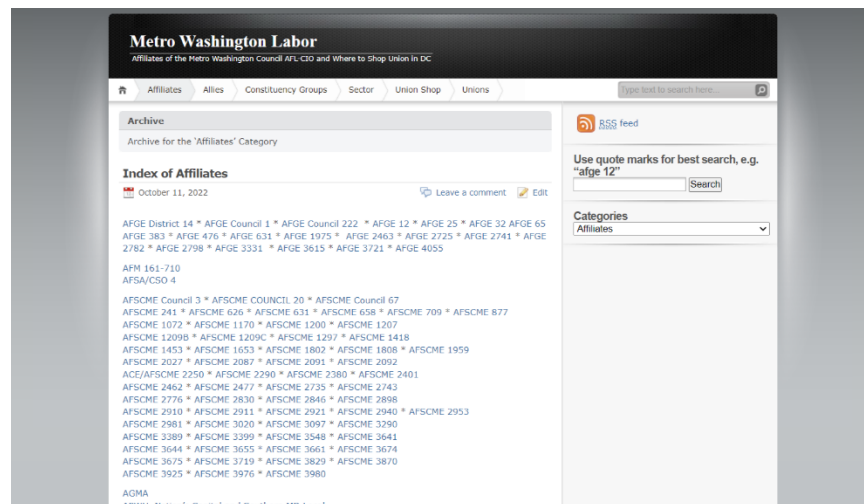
Metro Washington Labor

Affiliates of the Metro Washington Council AFL-CIO and Where to Shop Union in DC

Affiliates Allies Constituency Groups Sector Union Shop Unions

Type text to search here...

Archive

Archive for the 'Affiliates' Category

Index of Affiliates

October 11, 2022

Leave a comment Edit

AFGE District 14 * AFGE Council 1 * AFGE Council 222 * AFGE 12 * AFGE 25 * AFGE 32 AFGE 65 AFGE 383 * AFGE 476 * AFGE 631 * AFGE 1975 * AFGE 2463 * AFGE 2725 * AFGE 2741 * AFGE 2782 * AFGE 2798 * AFGE 3331 * AFGE 3615 * AFGE 3721 * AFGE 4055

AFM 161-710
AFSA/CSO 4

AFSCME Council 3 * AFSCME COUNCIL 20 * AFSCME Council 67
AFSCME 241 * AFSCME 626 * AFSCME 631 * AFSCME 658 * AFSCME 709 * AFSCME 877
AFSCME 1072 * AFSCME 1170 * AFSCME 1200 * AFSCME 1207
AFSCME 1209B * AFSCME 1209C * AFSCME 1297 * AFSCME 1418
AFSCME 1453 * AFSCME 1653 * AFSCME 1802 * AFSCME 1808 * AFSCME 1959
AFSCME 2027 * AFSCME 2087 * AFSCME 2091 * AFSCME 2092
ACE/AFSCME 2250 * AFSCME 2290 * AFSCME 2380 * AFSCME 2401
AFSCME 2462 * AFSCME 2477 * AFSCME 2735 * AFSCME 2743
AFSCME 2776 * AFSCME 2830 * AFSCME 2846 * AFSCME 2898
AFSCME 2910 * AFSCME 2911 * AFSCME 2921 * AFSCME 2940 * AFSCME 2953
AFSCME 2981 * AFSCME 3020 * AFSCME 3097 * AFSCME 3290
AFSCME 3389 * AFSCME 3399 * AFSCME 3548 * AFSCME 3641
AFSCME 3644 * AFSCME 3655 * AFSCME 3661 * AFSCME 3674
AFSCME 3675 * AFSCME 3719 * AFSCME 3829 * AFSCME 3870
AFSCME 3925 * AFSCME 3976 * AFSCME 3980

AGMA

RSS feed

Use quote marks for best search, e.g. "afge 12"

Search

Categories

Affiliates